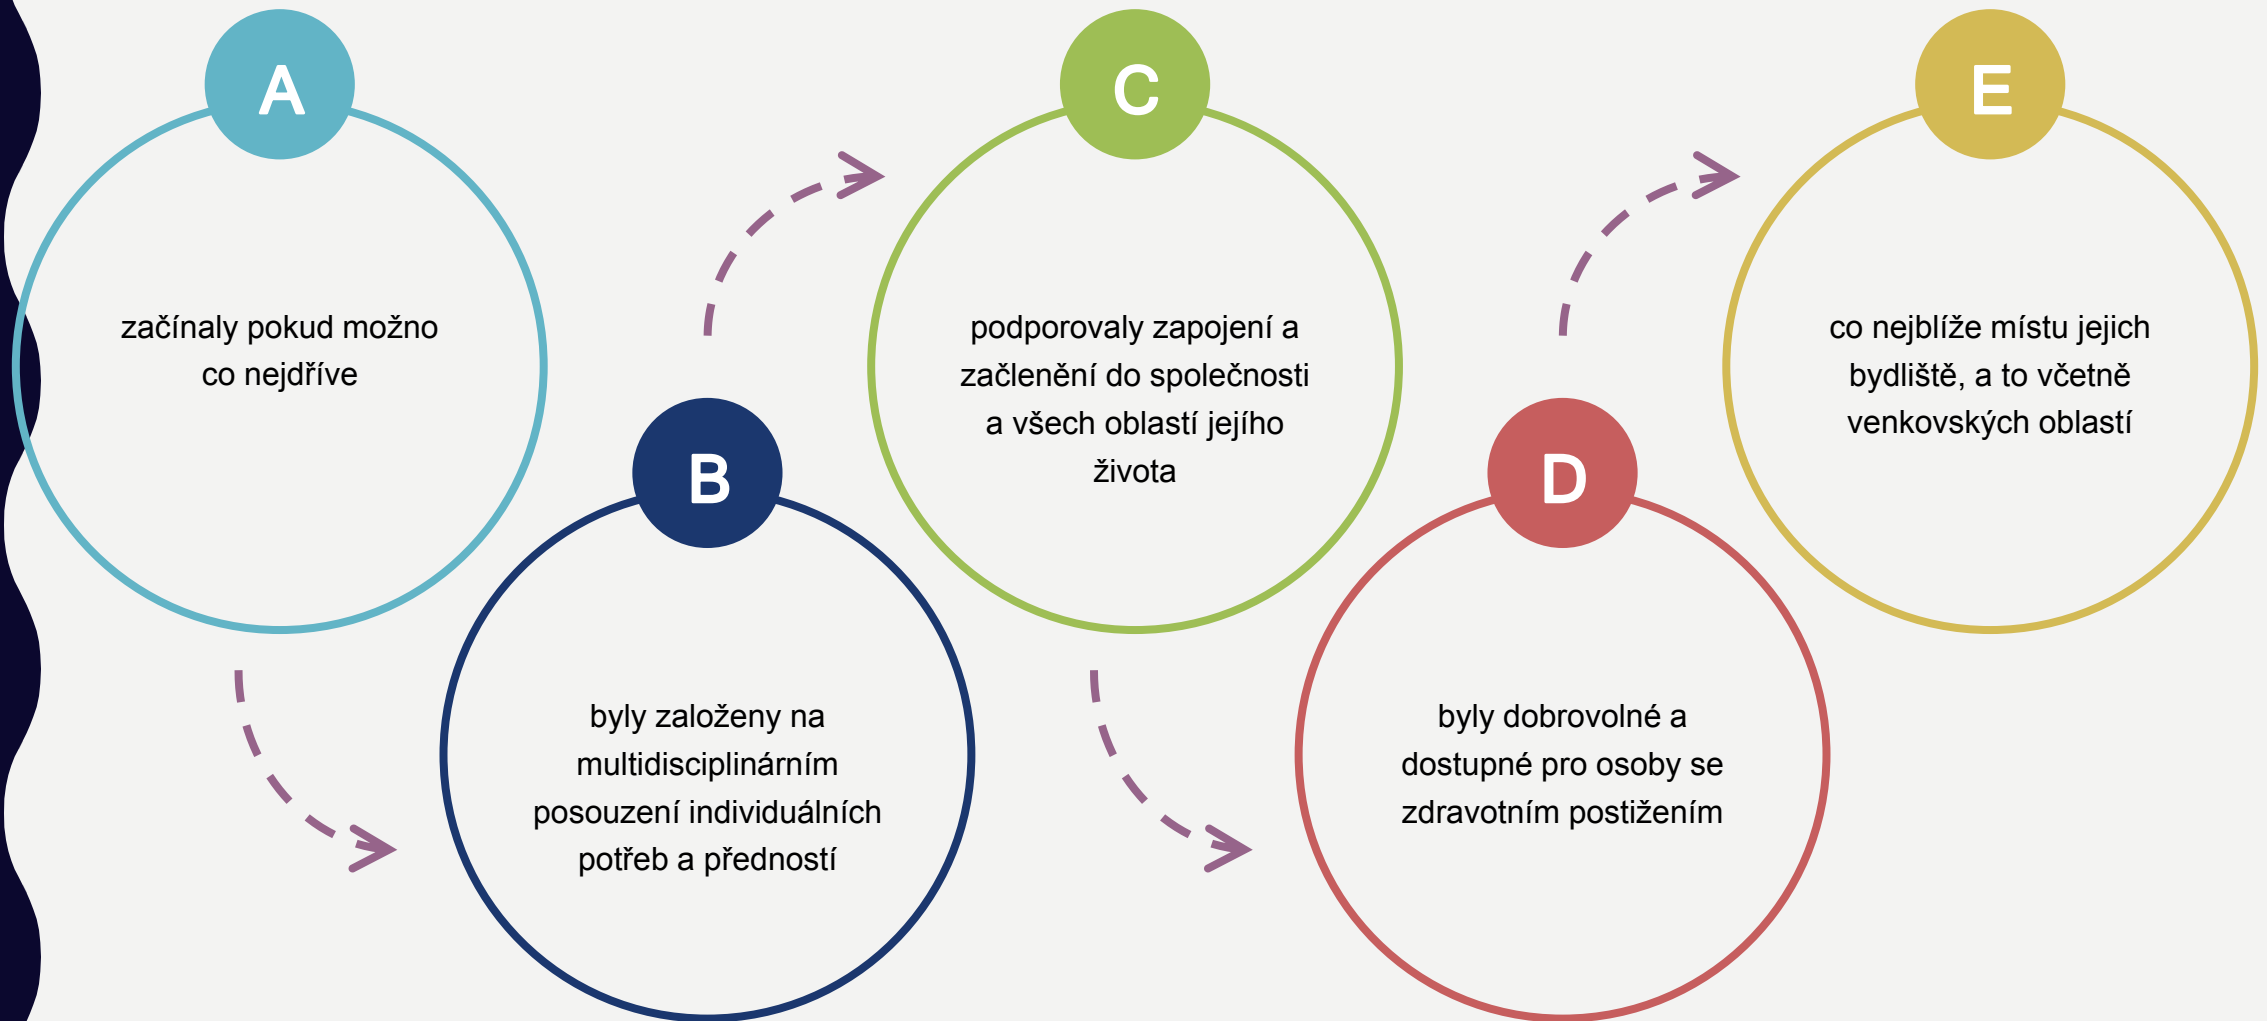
A

začínaly pokud možno co nejdříve

B

byly založeny na multidisciplinárním posouzení individuálních potřeb a předností

C

podporovaly zapojení a začlenění do společnosti a všech oblastí jejího života

D

byly dobrovolné a dostupné pro osoby se zdravotním postižením

E

co nejblíže místu jejich bydliště, a to včetně venkovských oblastí